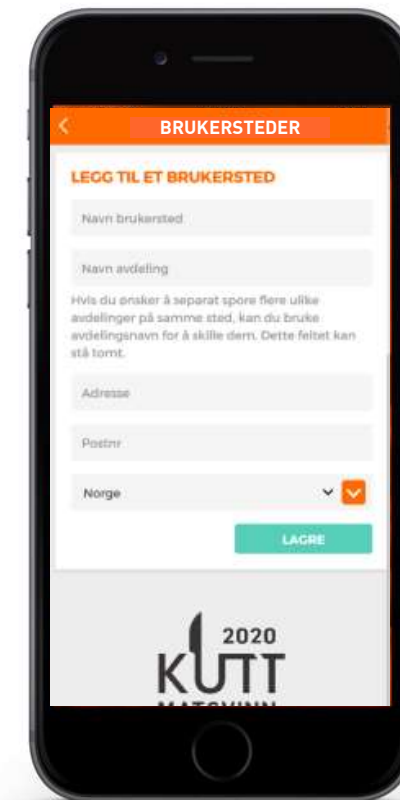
BRUKERSTEDER

LEGG TIL ET BRUKERSTED

Navn brukersted

Navn avdeling

Hvis du ønsker å separat spore flere ulike avdelinger på samme sted, kan du bruke avdelingsnavn for å skille dem. Dette feltet kan stå tomt.

Adresse

Postnr

Norge

LAGRE

2020
KUTT
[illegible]